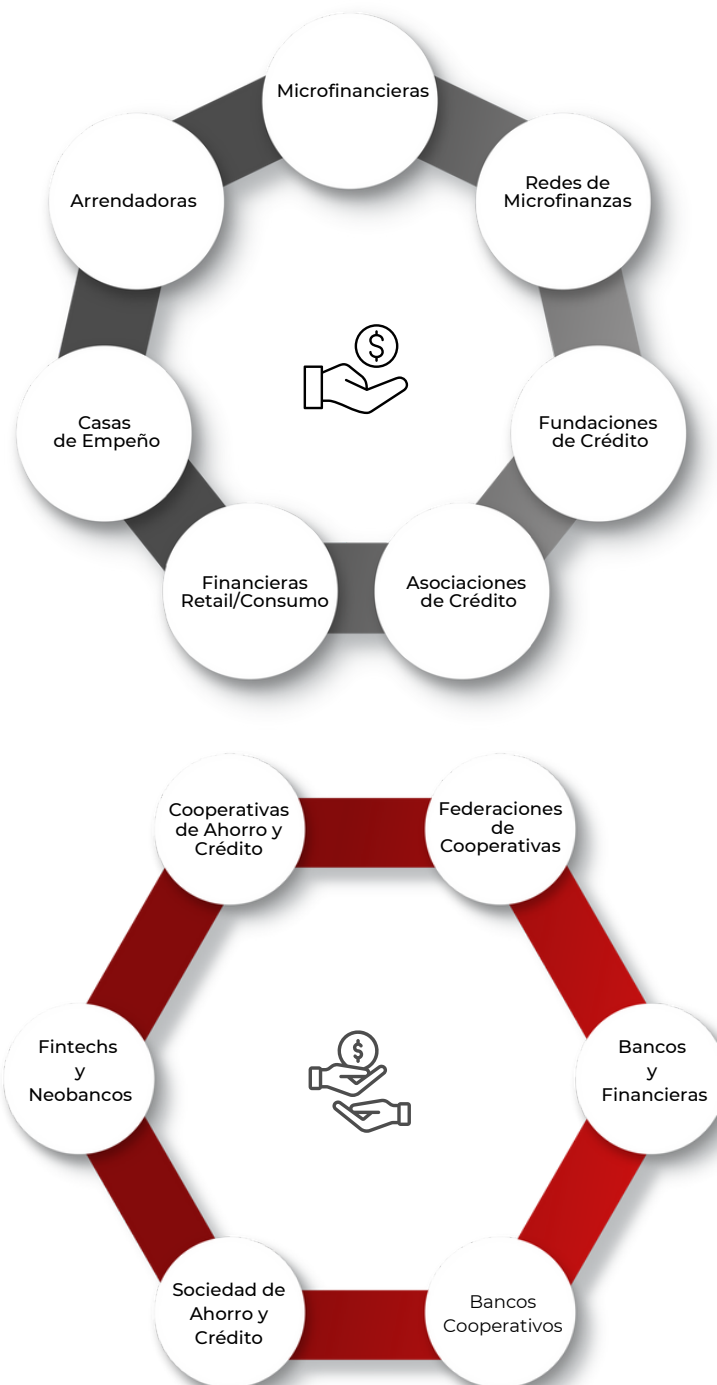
Microfinancieras

Redes de Microfinanzas

Fundaciones de Crédito

Asociaciones de Crédito

Financieras Retail/Consumo

Casas de Empeño

Arrendadoras

Cooperativas de Ahorro y Crédito

Federaciones de Cooperativas

Bancos y Financieras

Bancos Cooperativos

Sociedad de Ahorro y Crédito

Fintechs y Neobancos